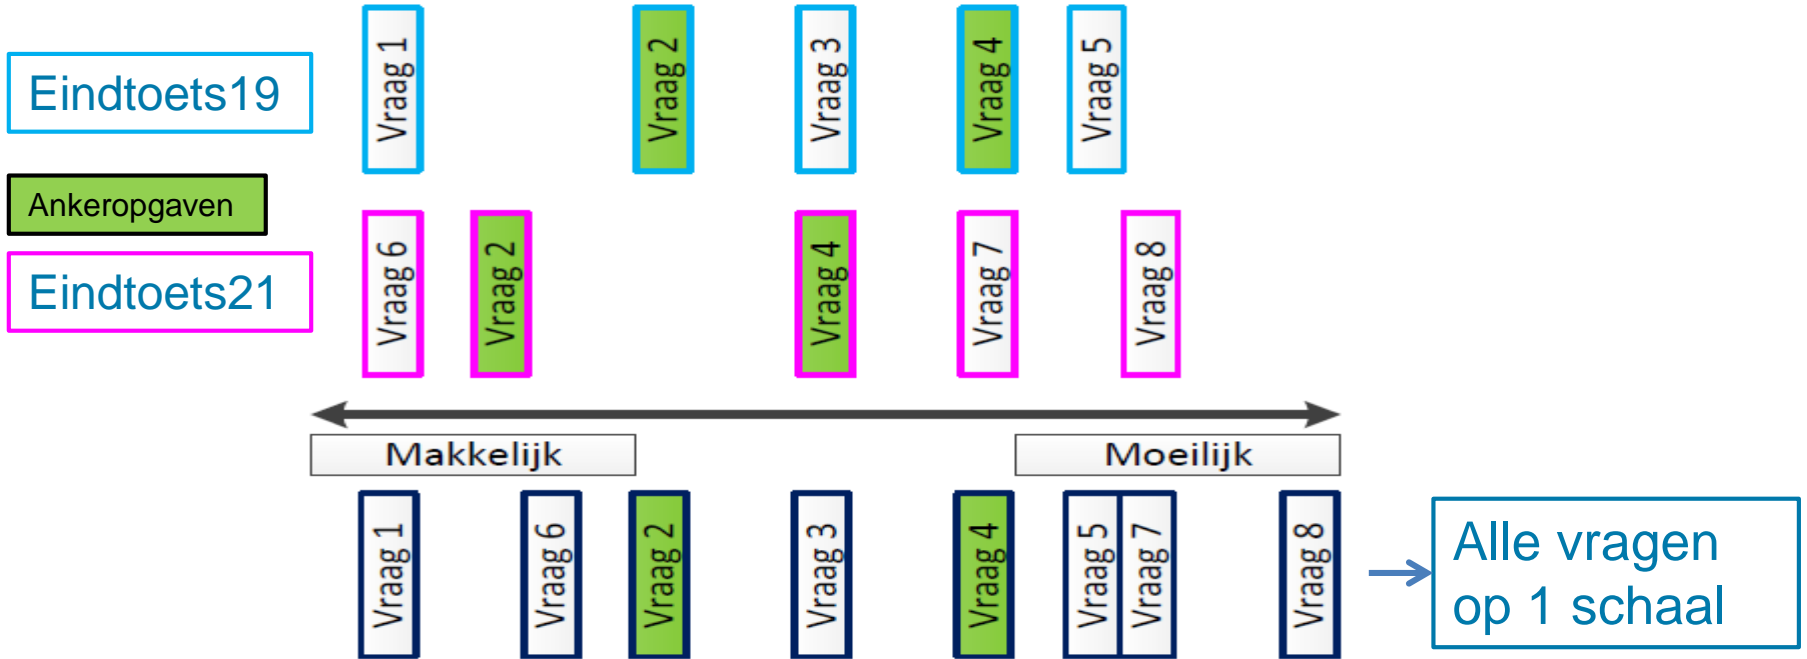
Eindtoets19

Vraag 1
Vraag 2
Vraag 3
Vraag 4
Vraag 5

Ankeropgaven

Eindtoets21

Vraag 6
Vraag 2
Vraag 4
Vraag 7
Vraag 8

Makkelijk
Moeilijk

Vraag 1
Vraag 6
Vraag 2
Vraag 3
Vraag 4
Vraag 5
Vraag 7
Vraag 8

Alle vragen op 1 schaal